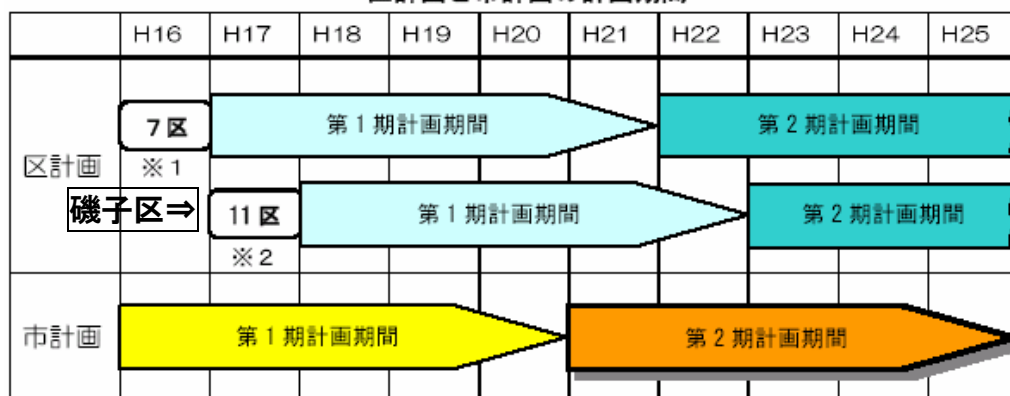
| | H16 | H17 | H18 | H19 | H20 | H21 | H22 | H23 | H24 | H25 |
|---|---|---|---|---|---|---|---|---|---|---|

区計画

7区
※1
第1期計画期間
第2期計画期間

磯子区⇒
11区
※2
第1期計画期間
第2期計画期間

市計画
第1期計画期間
第2期計画期間